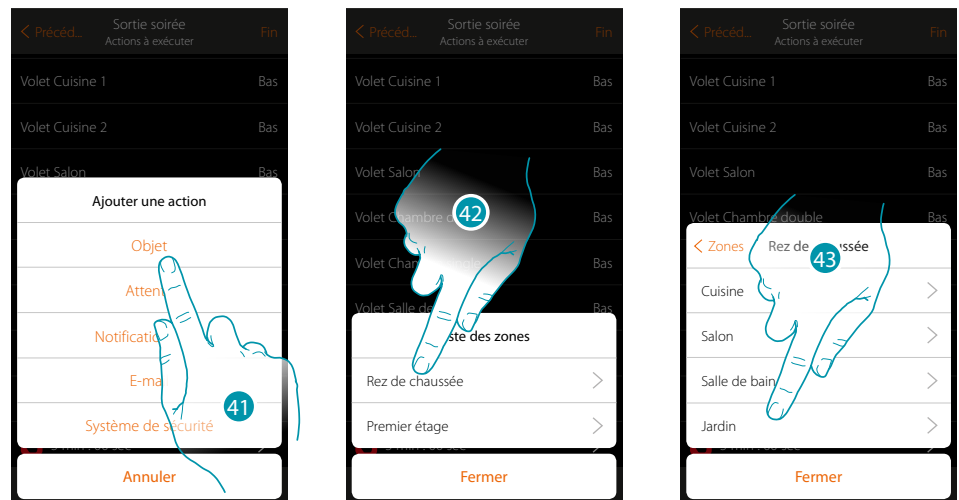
< Précéd... Sortie soirée Actions à exécuter Fin

Volet Cuisine 1 Bas

Volet Cuisine 2 Bas

Volet Salon Bas

Ajouter une action

Objet

Atten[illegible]

Notificatio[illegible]

E-ma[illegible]

Système de sécurité

41

Annuler

< Précéd... Sortie soirée Actions à exécuter Fin

Volet Cuisine 1 Bas

Volet Cuisine 2 Bas

Volet Salon Bas

Volet Chambre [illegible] Bas

Volet Cha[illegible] Bas

Volet Salle de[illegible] Bas

42

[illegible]ste des zones

Rez de chaussée

Premier étage

Fermer

< Précéd... Sortie soirée Actions à exécuter Fin

Volet Cuisine 1 Bas

Volet Cuisine 2 Bas

Volet Salon Bas

Volet Chambre double Bas

< Zones Rez de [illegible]ussée

43

Cuisine

Salon

Salle de bain

Jardin

Fermer